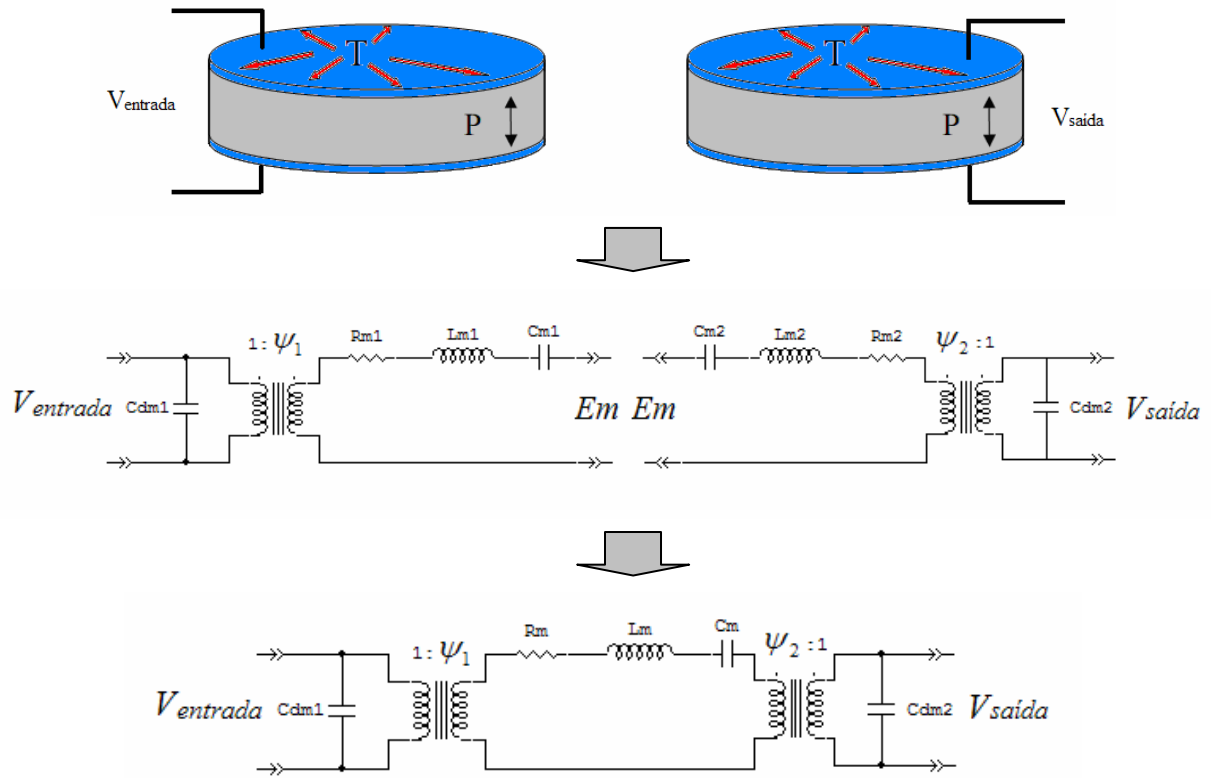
$V_{entrada}$

T

P

T

P

$V_{saida}$

$1:\psi_1$

Rm1

Lm1

Cm1

Cm2

Lm2

Rm2

$\psi_2:1$

$V_{entrada}$

Cdm1

Em Em

Cdm2

$V_{saída}$

$1:\psi_1$

Rm

Lm

Cm

$\psi_2:1$

$V_{entrada}$

Cdm1

Cdm2

$V_{saída}$